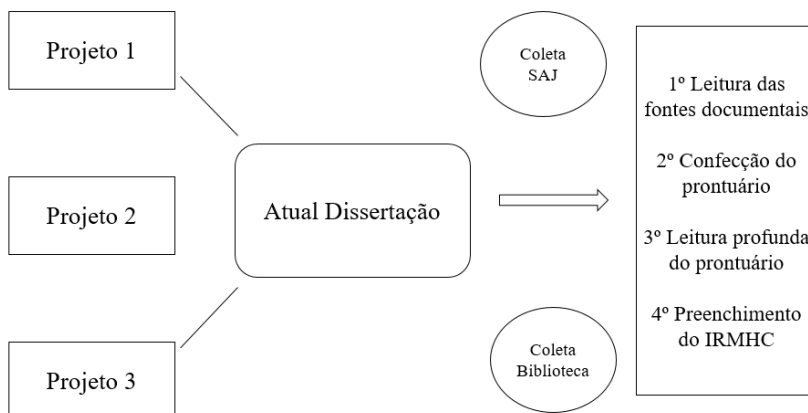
Projeto 1

Projeto 2

Projeto 3

Atual Dissertação

Coleta SAJ

Coleta Biblioteca

1º Leitura das fontes documentais

2º Confecção do prontuário

3º Leitura profunda do prontuário

4º Preenchimento do IRMHC